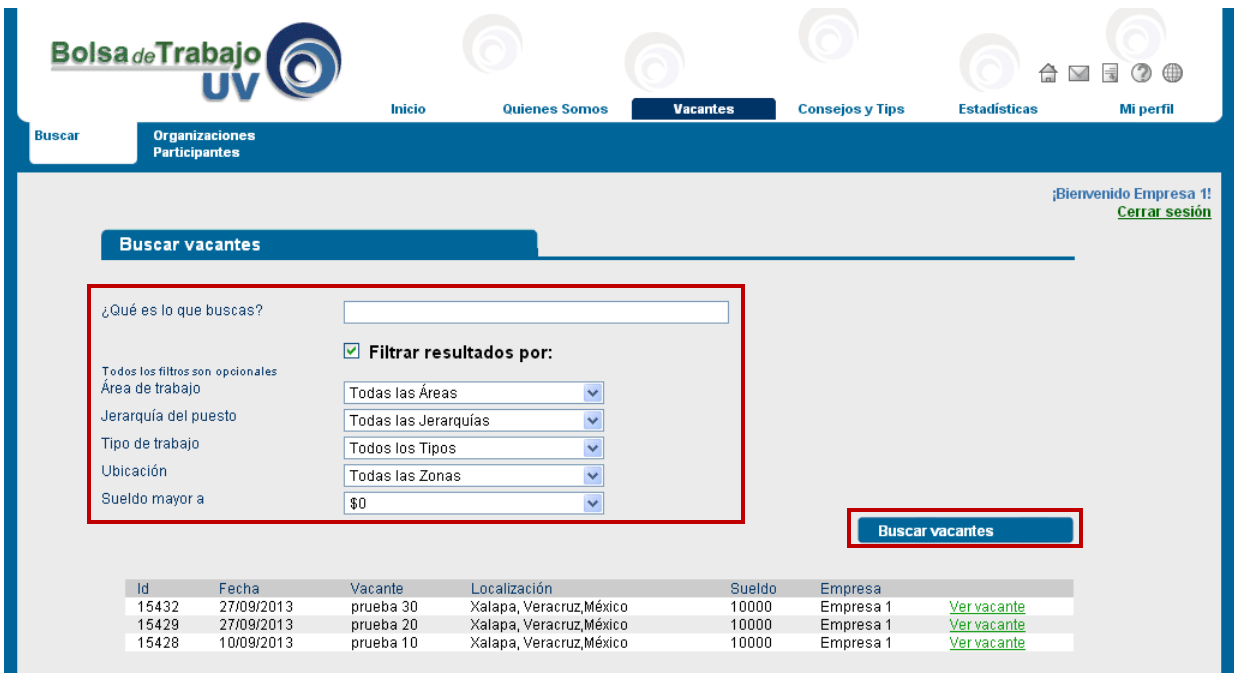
Bolsa de Trabajo UV

Inicio Quienes Somos Vacantes Consejos y Tips Estadísticas Mi perfil

Buscar
Organizaciones Participantes

¡Bienvenido Empresa 1!
Cerrar sesión

Buscar vacantes

¿Qué es lo que buscas?

Filtrar resultados por:

Todos los filtros son opcionales
Área de trabajo Todas las Áreas
Jerarquía del puesto Todas las Jerarquías
Tipo de trabajo Todos los Tipos
Ubicación Todas las Zonas
Sueldo mayor a $0

Buscar vacantes

| Id | Fecha | Vacante | Localización | Sueldo | Empresa | |
|---|---|---|---|---|---|---|
| 15432 | 27/09/2013 | prueba 30 | Xalapa, Veracruz,México | 10000 | Empresa 1 | Ver vacante |
| 15429 | 27/09/2013 | prueba 20 | Xalapa, Veracruz,México | 10000 | Empresa 1 | Ver vacante |
| 15428 | 10/09/2013 | prueba 10 | Xalapa, Veracruz,México | 10000 | Empresa 1 | Ver vacante |